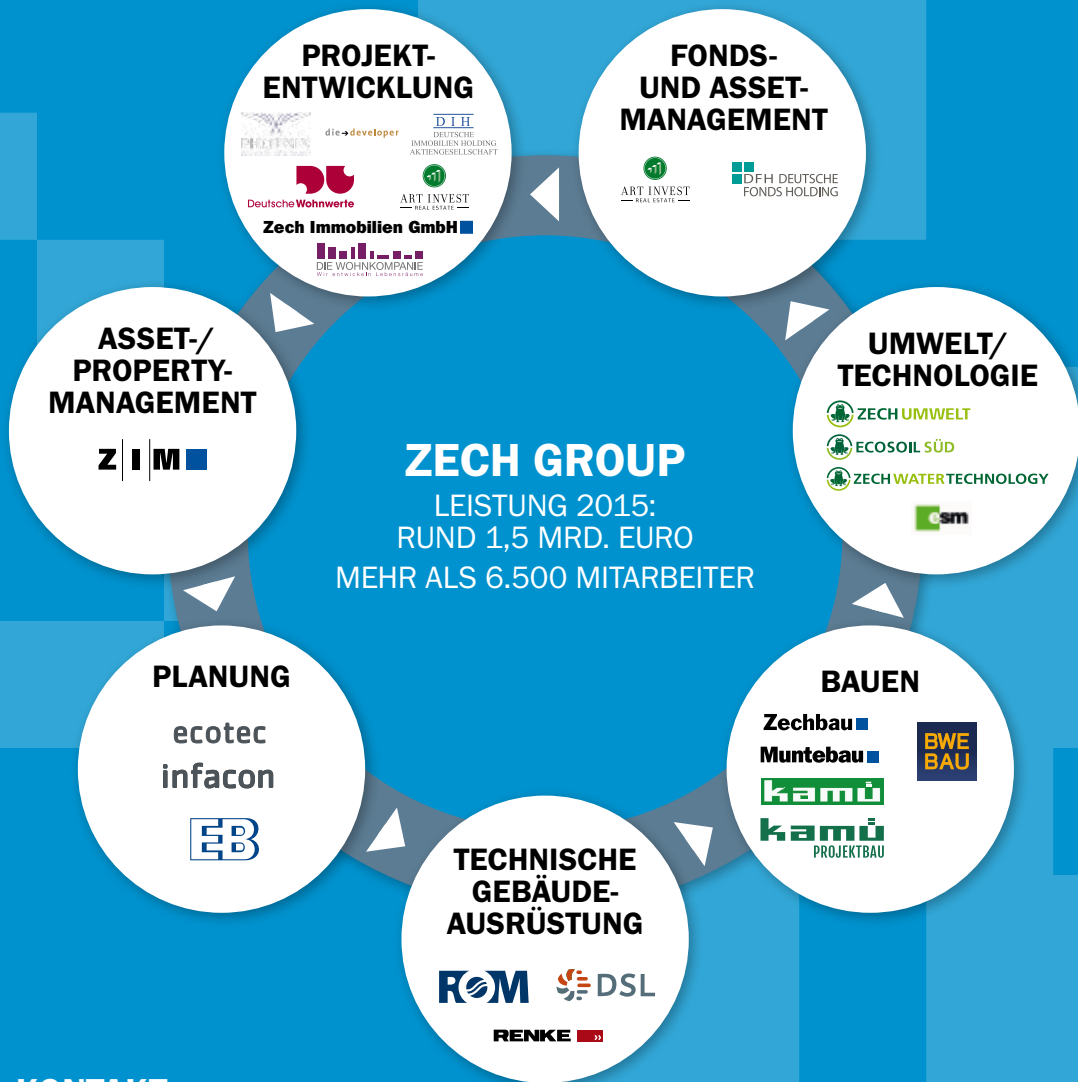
PROJEKT-
ENTWICKLUNG

PHOENIX

die developer

DIH
DEUTSCHE IMMOBILIEN HOLDING AKTIENGESELLSCHAFT

Deutsche Wohnwerte

ART INVEST
REAL ESTATE

Zech Immobilien GmbH

DIE WOHNKOMPANIE
Wir entwickeln Lebensräume

FONDS-
UND ASSET-
MANAGEMENT

ART INVEST
REAL ESTATE

DFH DEUTSCHE
FONDS HOLDING

UMWELT/
TECHNOLOGIE

ZECH UMWELT

ECOSOIL SÜD

ZECH WATERTECHNOLOGY

esm

BAUEN

Zechbau

Muntebau

BWE
BAU

kamü

kamü
PROJEKTBAU

TECHNISCHE
GEBÄUDE-
AUSRÜSTUNG

ROM

DSL

RENKE

PLANUNG

ecotec

infacon

EB

ASSET-/
PROPERTY-
MANAGEMENT

Z I M

ZECH GROUP
LEISTUNG 2015:
RUND 1,5 MRD. EURO
MEHR ALS 6.500 MITARBEITER

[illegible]